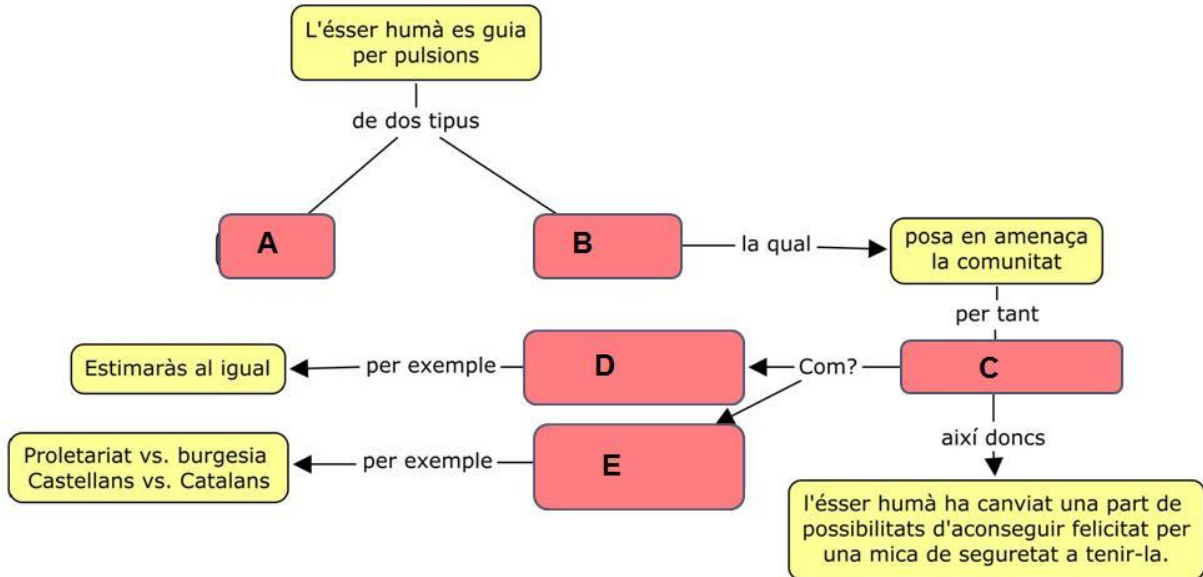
L'ésser humà es guia per pulsions

de dos tipus

A

B

la qual

posa en amenaça la comunitat

per tant

C

Com?

D

per exemple

Estimaràs al igual

E

per exemple

Proletariat vs. burgesia
Castellans vs. Catalans

així doncs

l'ésser humà ha canviat una part de possibilitats d'aconseguir felicitat per una mica de seguretat a tenir-la.